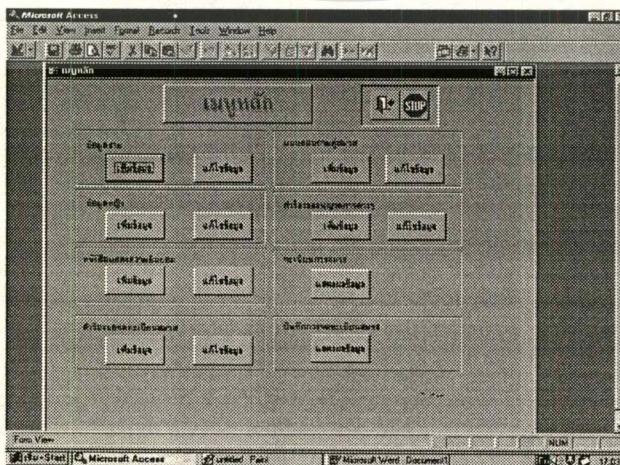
Microsoft Access

File Edit View Insert Format Records Tools Window Help

เมนูหลัก

เมนูหลัก

STOP

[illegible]

เพิ่มข้อมูล

แก้ไขข้อมูล

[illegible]

เพิ่มข้อมูล

แก้ไขข้อมูล

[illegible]

เพิ่มข้อมูล

แก้ไขข้อมูล

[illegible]

เพิ่มข้อมูล

แก้ไขข้อมูล

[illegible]

เพิ่มข้อมูล

แก้ไขข้อมูล

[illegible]

แสดงผลข้อมูล

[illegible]

เพิ่มข้อมูล

แก้ไขข้อมูล

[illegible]

แสดงผลข้อมูล

Form View

NUM

Start

Microsoft Access

untitled - Paint

Microsoft Word - Document1